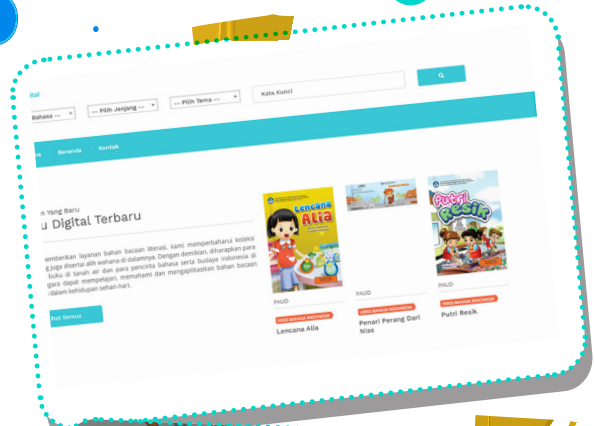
ital

Bahasa --

-- Pilih Jenjang --

-- Pilih Tema --

Kata Kunci

Beranda

Kontak

n Yang Baru

u Digital Terbaru

memberikan layanan bahan bacaan literasi, kami memperbaharui koleksi g juga disertai alih wahana di dalamnya. Dengan demikian, diharapkan para buku di tanah air dan para pencinta bahasa serta budaya Indonesia di gara dapat mempelajari, memahami dan mengaplikasikan bahan bacaan dalam kehidupan sehari-hari.

hat Semua

Lencana Alia

Putri Resik

PAUD

VERSI BAHASA INDONESIA

Lencana Alia

PAUD

VERSI BAHASA INDONESIA

Penari Perang Dari Nias

PAUD

VERSI BAHASA INDONESIA

Putri Resik